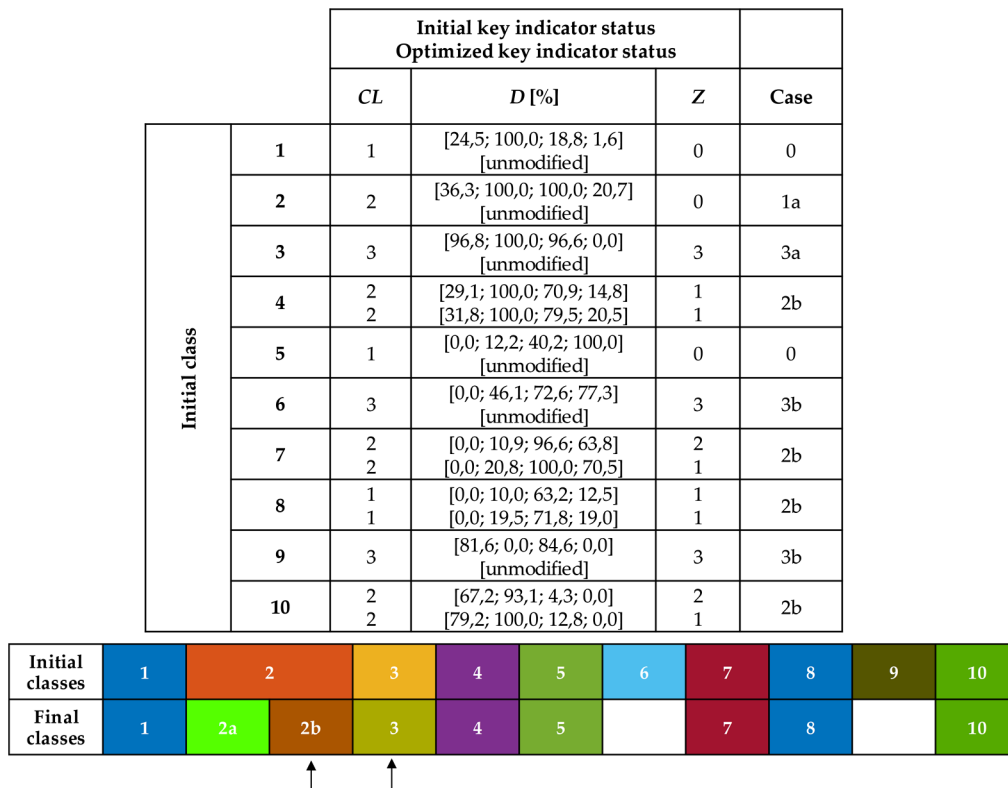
| | | Initial key indicator status<br>Optimized key indicator status | | | |
|---|---|---|---|---|---|
| | | *CL* | *D* [%] | *Z* | Case |
| Initial class | 1 | 1 | [24,5; 100,0; 18,8; 1,6]<br>[unmodified] | 0 | 0 |
| | 2 | 2 | [36,3; 100,0; 100,0; 20,7]<br>[unmodified] | 0 | 1a |
| | 3 | 3 | [96,8; 100,0; 96,6; 0,0]<br>[unmodified] | 3 | 3a |
| | 4 | 2<br>2 | [29,1; 100,0; 70,9; 14,8]<br>[31,8; 100,0; 79,5; 20,5] | 1<br>1 | 2b |
| | 5 | 1 | [0,0; 12,2; 40,2; 100,0]<br>[unmodified] | 0 | 0 |
| | 6 | 3 | [0,0; 46,1; 72,6; 77,3]<br>[unmodified] | 3 | 3b |
| | 7 | 2<br>2 | [0,0; 10,9; 96,6; 63,8]<br>[0,0; 20,8; 100,0; 70,5] | 2<br>1 | 2b |
| | 8 | 1<br>1 | [0,0; 10,0; 63,2; 12,5]<br>[0,0; 19,5; 71,8; 19,0] | 1<br>1 | 2b |
| | 9 | 3 | [81,6; 0,0; 84,6; 0,0]<br>[unmodified] | 3 | 3b |
| | 10 | 2<br>2 | [67,2; 93,1; 4,3; 0,0]<br>[79,2; 100,0; 12,8; 0,0] | 2<br>1 | 2b |

| Initial classes | 1 | 2 | | 3 | 4 | 5 | 6 | 7 | 8 | 9 | 10 |
|---|---|---|---|---|---|---|---|---|---|---|---|
| Final classes | 1 | 2a | 2b | 3 | 4 | 5 | | 7 | 8 | | 10 |